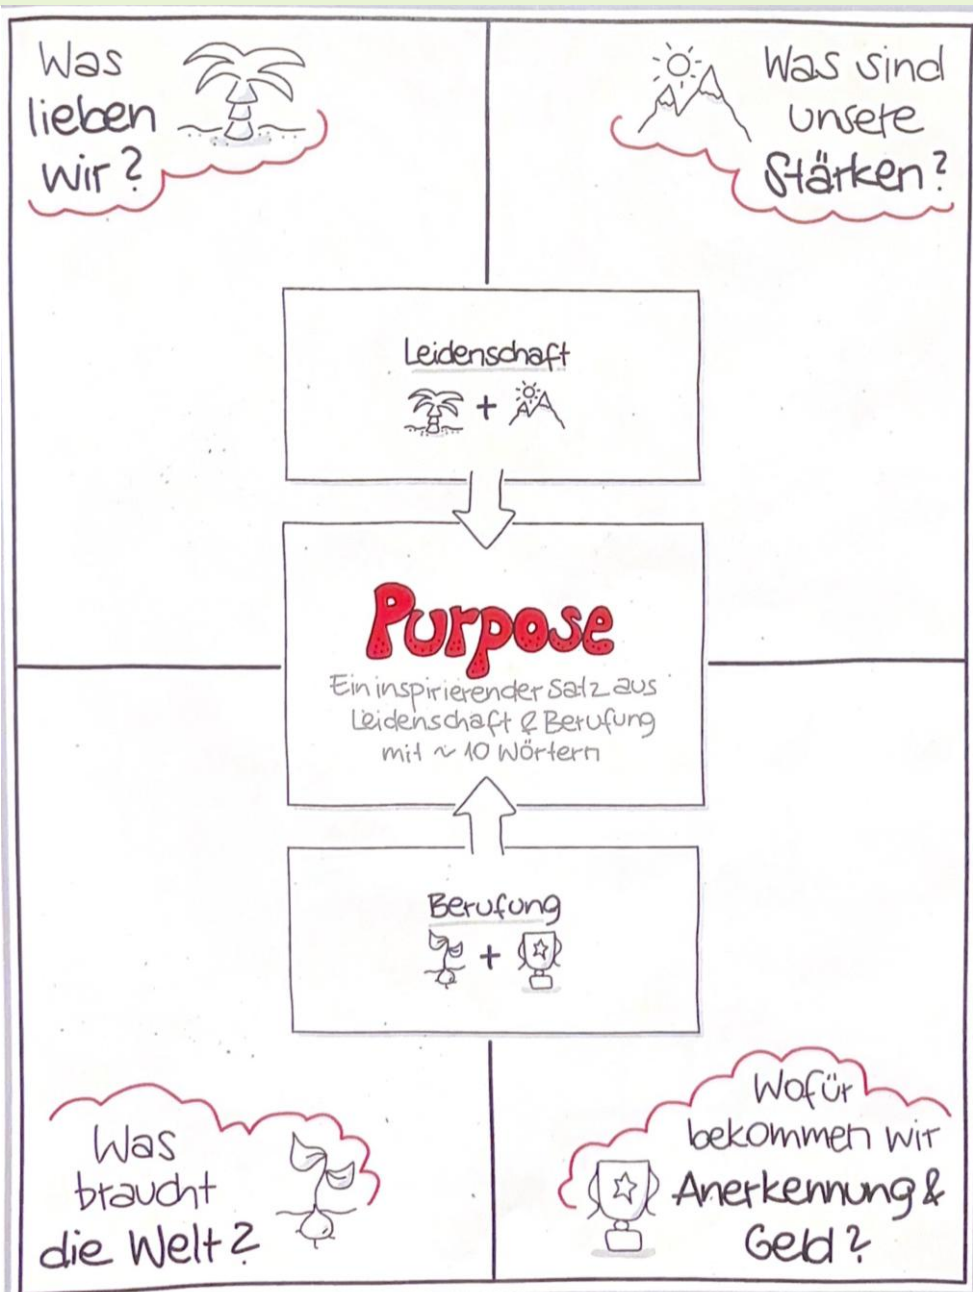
Was lieben wir?

Was sind unsere Stärken?

Leidenschaft

+

Purpose

Ein inspirierender Satz aus Leidenschaft & Berufung mit ~ 10 Wörtern

Berufung

+

Was braucht die Welt?

Wofür bekommen wir Anerkennung & Geld?